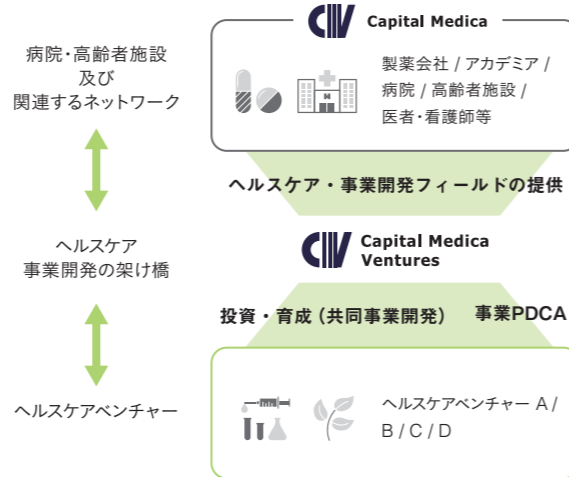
病院・高齢者施設
及び
関連するネットワーク

ヘルスケア
事業開発の架け橋

ヘルスケアベンチャー

CM Capital Medica

製薬会社 / アカデミア /
病院 / 高齢者施設 /
医者・看護師等

ヘルスケア・事業開発フィールドの提供

CM Capital Medica Ventures

投資・育成（共同事業開発）

事業PDCA

ヘルスケアベンチャー A /
B / C / D